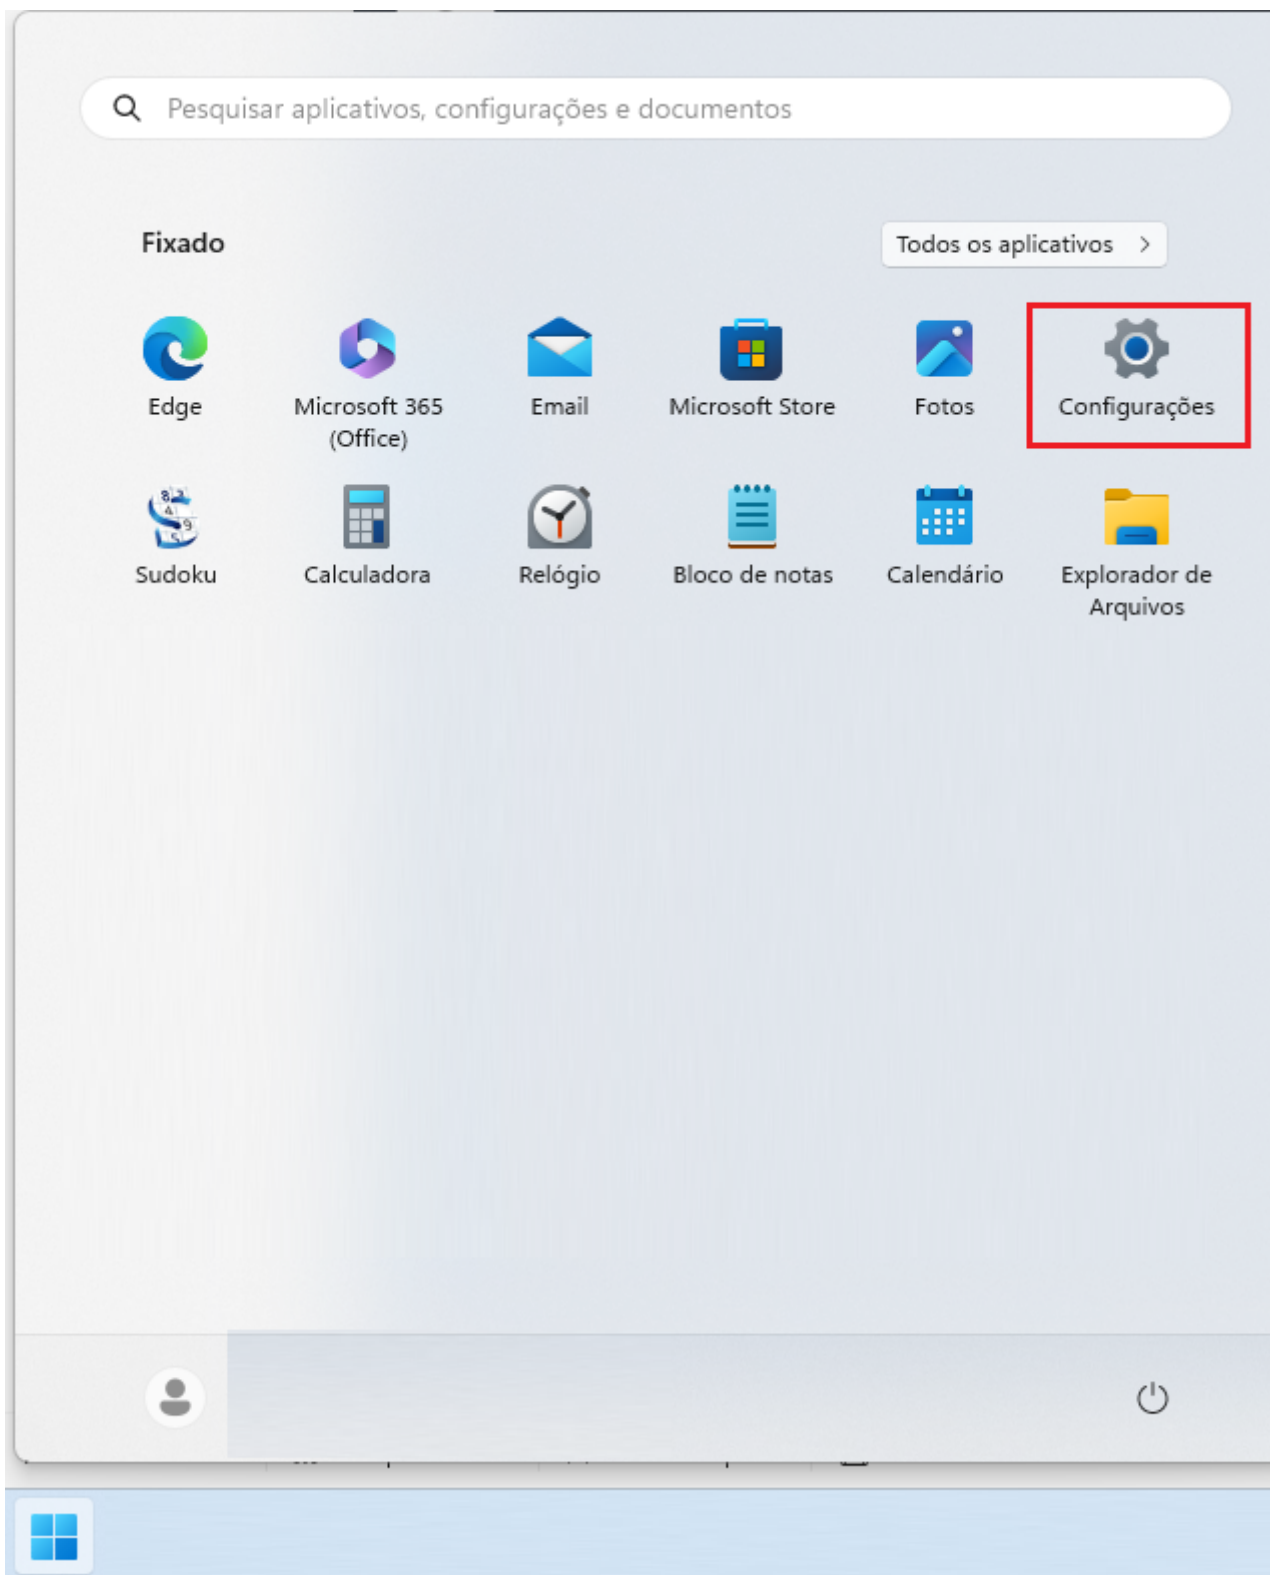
Pesquisar aplicativos, configurações e documentos

Fixado

Todos os aplicativos >

Edge

Microsoft 365 (Office)

Email

Microsoft Store

Fotos

Configurações

Sudoku

Calculadora

Relógio

Bloco de notas

Calendário

Explorador de Arquivos